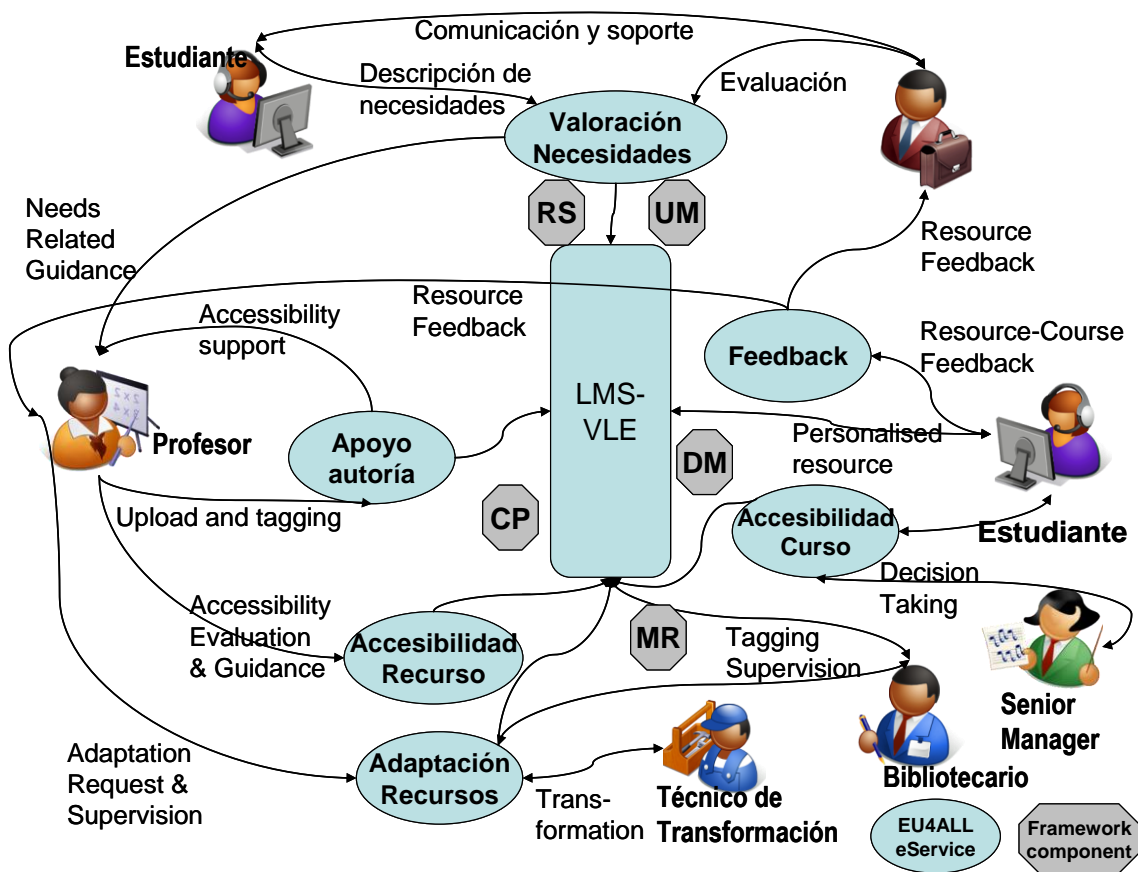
Comunicación y soporte

Estudiante

Descripción de necesidades

Evaluación

Valoración Necesidades

RS

UM

Needs Related Guidance

Resource Feedback

Resource Feedback

Accessibility support

Feedback

Resource-Course Feedback

LMS-VLE

Profesor

Apoyo autoría

Personalised resource

DM

Upload and tagging

CP

Accesibilidad Curso

Estudiante

Decision Taking

Accessibility Evaluation & Guidance

Accesibilidad Recurso

MR

Tagging Supervision

Senior Manager

Adaptation Request & Supervision

Adaptación Recursos

Bibliotecario

Trans-formation

Técnico de Transformación

EU4ALL eService

Framework component